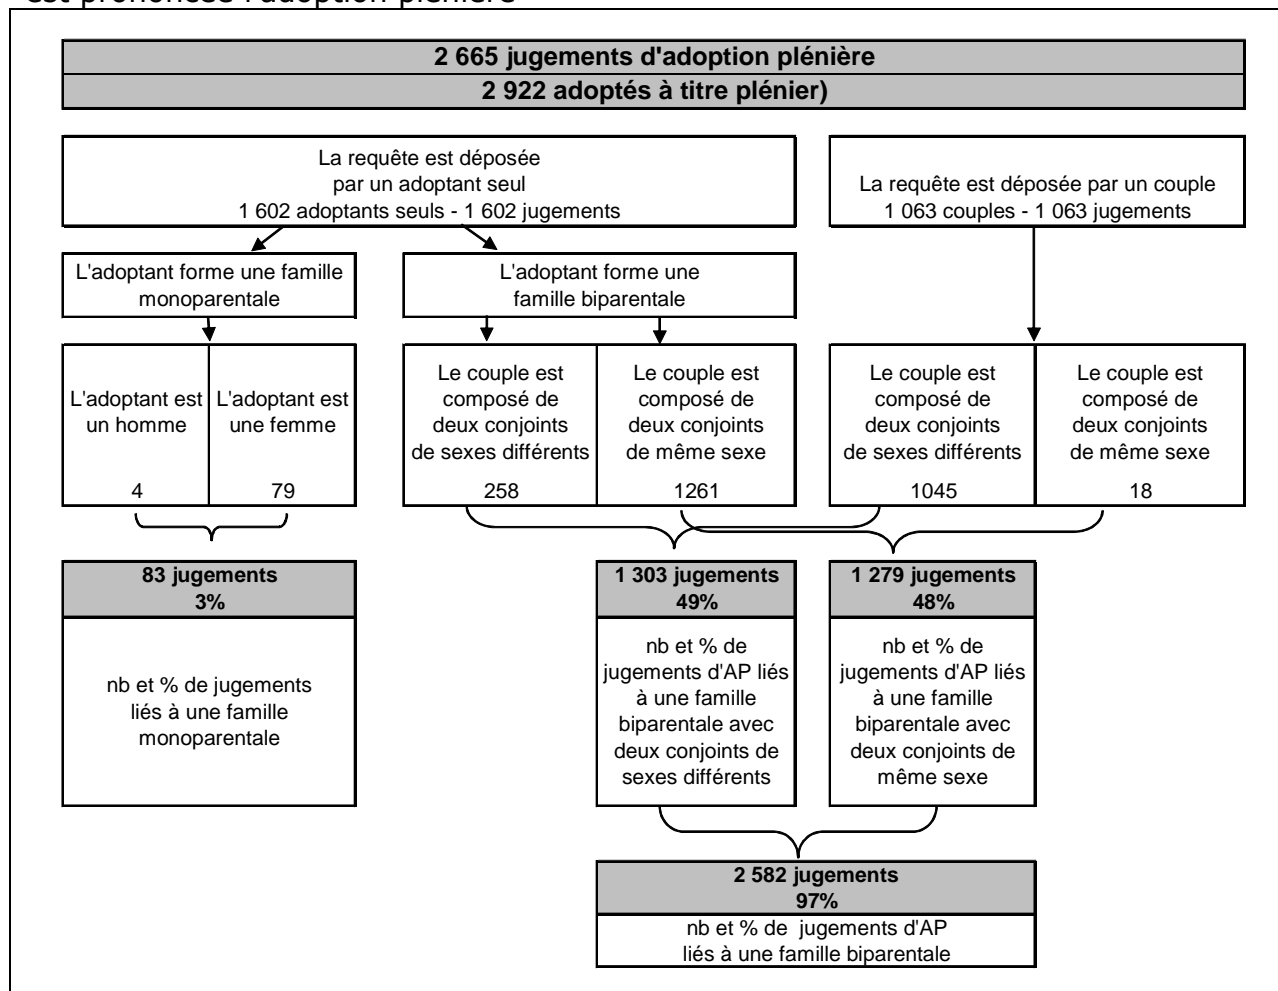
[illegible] est prononcée l'adoption plénière

2 665 jugements d'adoption plénière
2 922 adoptés à titre plénier)

La requête est déposée par un adoptant seul
1 602 adoptants seuls - 1 602 jugements

La requête est déposée par un couple
1 063 couples - 1 063 jugements

L'adoptant forme une famille monoparentale

L'adoptant forme une famille biparentale

| L'adoptant est un homme | L'adoptant est une femme |
|---|---|
| 4 | 79 |

| Le couple est composé de deux conjoints de sexes différents | Le couple est composé de deux conjoints de même sexe |
|---|---|
| 258 | 1261 |

| Le couple est composé de deux conjoints de sexes différents | Le couple est composé de deux conjoints de même sexe |
|---|---|
| 1045 | 18 |

83 jugements
3%

nb et % de jugements liés à une famille monoparentale

1 303 jugements
49%

nb et % de jugements d'AP liés à une famille biparentale avec deux conjoints de sexes différents

1 279 jugements
48%

nb et % de jugements d'AP liés à une famille biparentale avec deux conjoints de même sexe

2 582 jugements
97%

nb et % de jugements d'AP liés à une famille biparentale